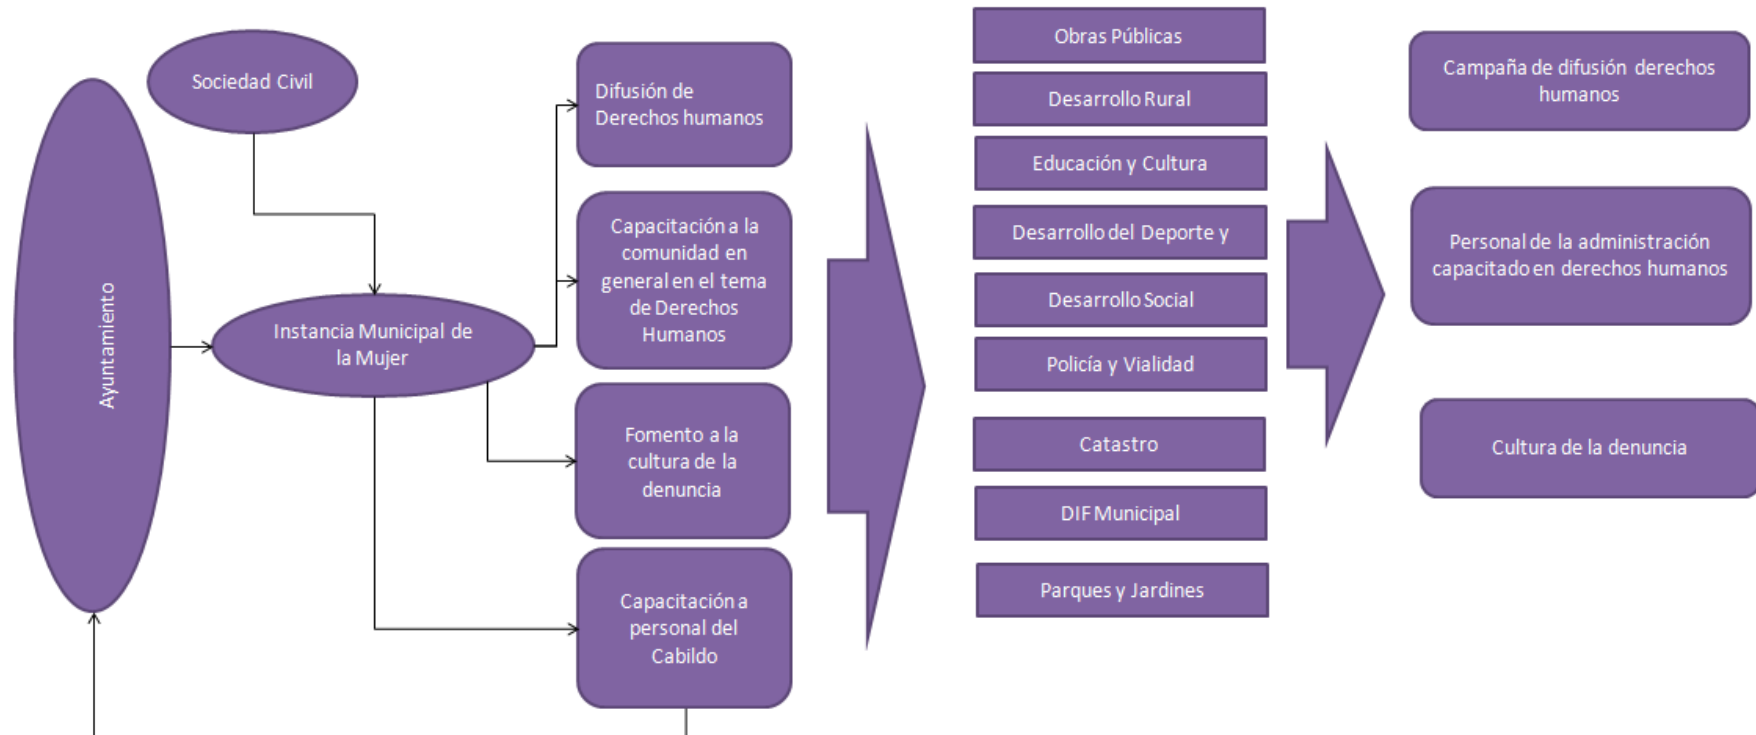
Ayuntamiento

Sociedad Civil

Instancia Municipal de la Mujer

Difusión de Derechos humanos

Capacitación a la comunidad en general en el tema de Derechos Humanos

Fomento a la cultura de la denuncia

Capacitación a personal del Cabildo

Obras Públicas

Desarrollo Rural

Educación y Cultura

Desarrollo del Deporte y

Desarrollo Social

Policía y Vialidad

Catastro

DIF Municipal

Parques y Jardines

Campaña de difusión derechos humanos

Personal de la administración capacitado en derechos humanos

Cultura de la denuncia